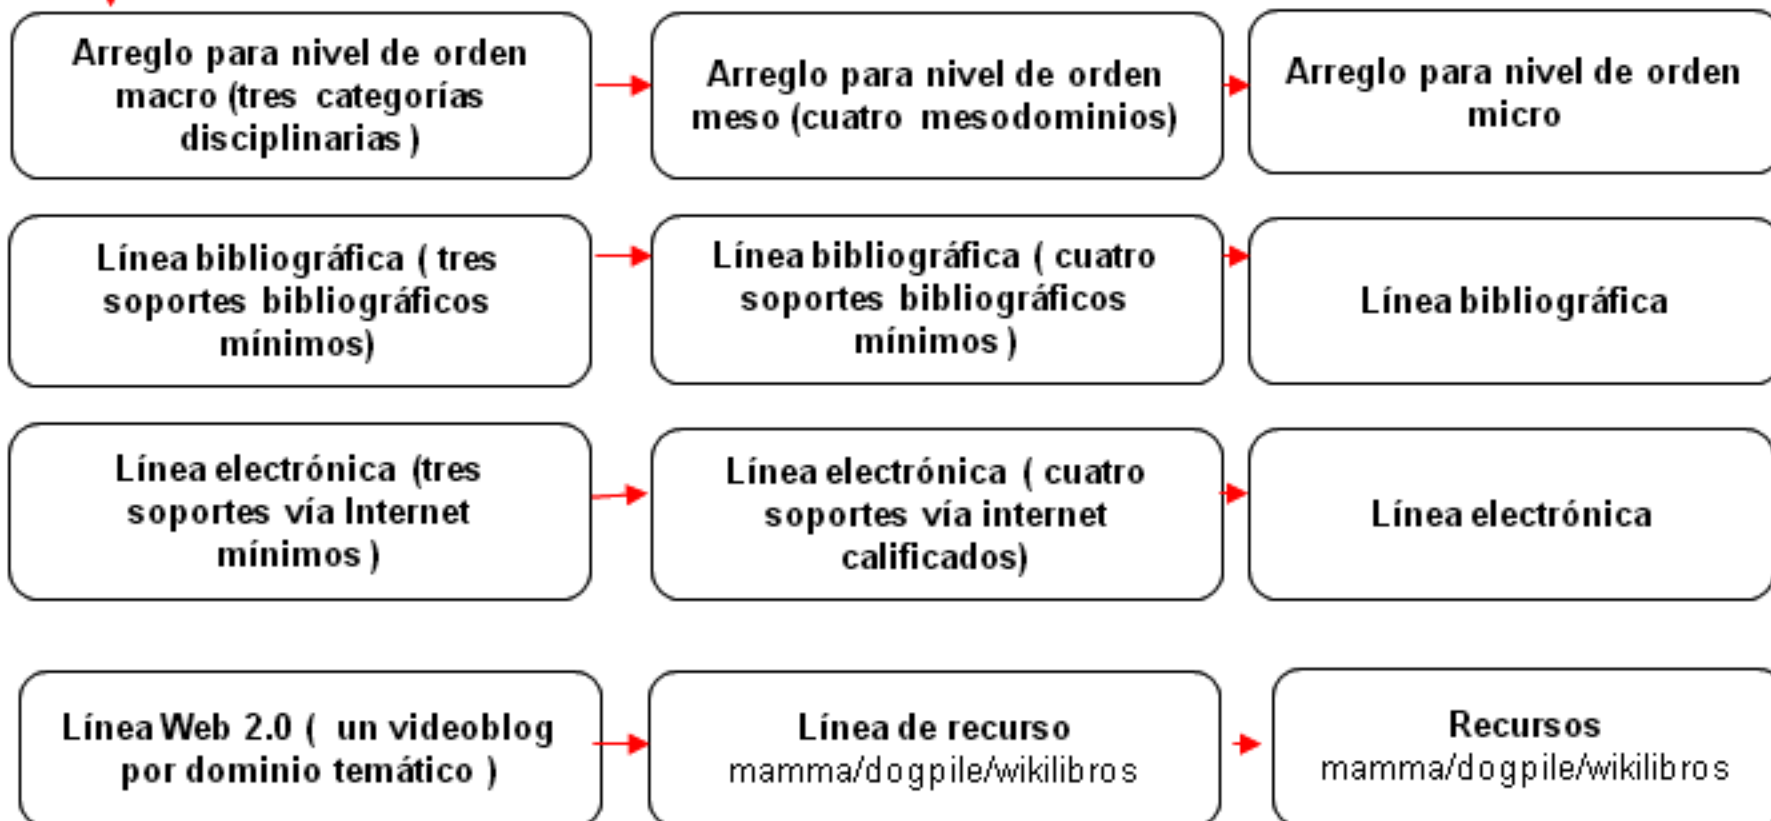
Arreglo para nivel de orden macro (tres categorías disciplinarias )

Arreglo para nivel de orden meso (cuatro mesodominios)

Arreglo para nivel de orden micro

Línea bibliográfica ( tres soportes bibliográficos mínimos)

Línea bibliográfica ( cuatro soportes bibliográficos mínimos )

Línea bibliográfica

Línea electrónica (tres soportes vía Internet mínimos )

Línea electrónica ( cuatro soportes vía internet calificados)

Línea electrónica

Línea Web 2.0 ( un videoblog por dominio temático )

Línea de recurso
mamma/dogpile/wikilibros

Recursos
mamma/dogpile/wikilibros